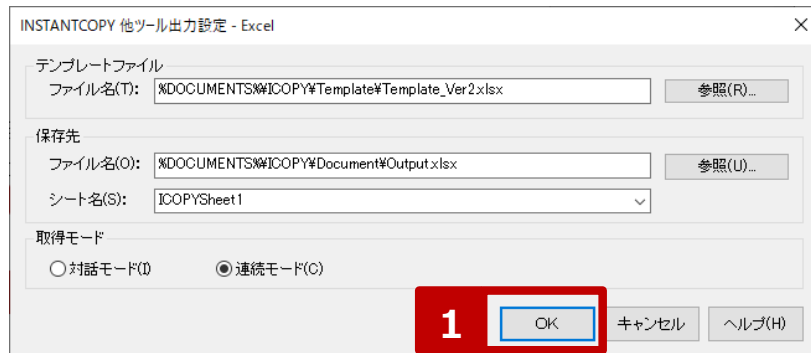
INSTANTCOPY 他ツール出力設定 - Excel

テンプレートファイル
ファイル名(T): %DOCUMENTS%¥ICOPY¥Template¥Template_Ver2.xlsx
参照(R)...

保存先
ファイル名(O): %DOCUMENTS%¥ICOPY¥Document¥Output.xlsx
参照(U)...
シート名(S): ICOPYSheet1

取得モード
対話モード(I)
連続モード(C)

1
OK
キャンセル
ヘルプ(H)